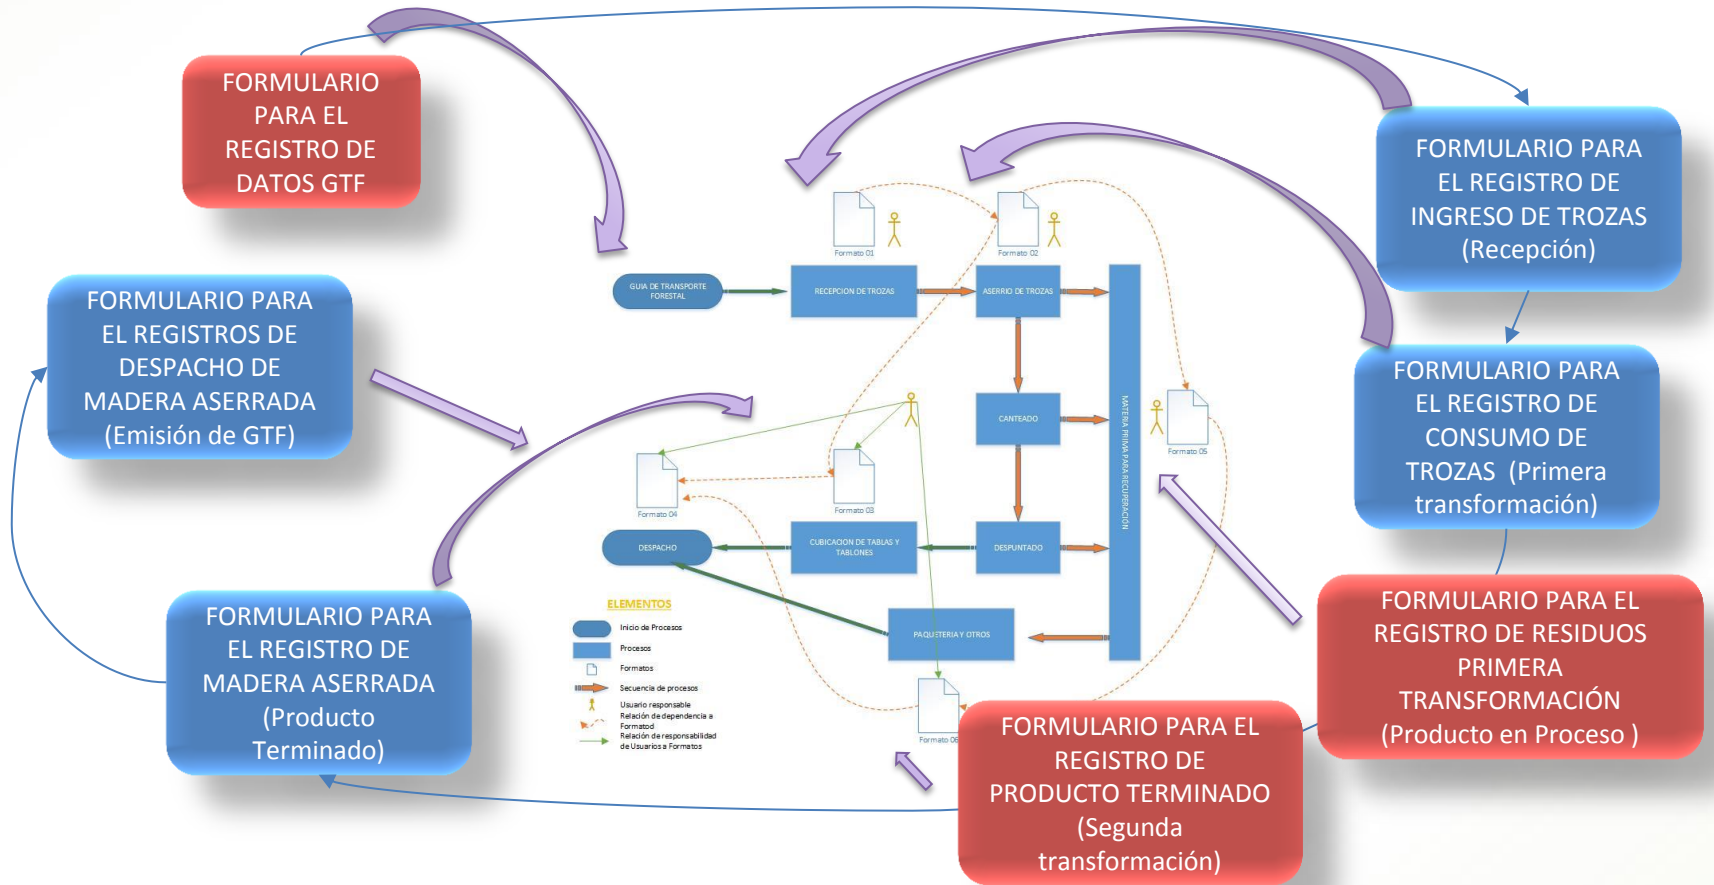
FORMULARIO PARA EL REGISTRO DE DATOS GTF

FORMULARIO PARA EL REGISTRO DE INGRESO DE TROZAS (Recepción)

FORMULARIO PARA EL REGISTROS DE DESPACHO DE MADERA ASERRADA (Emisión de GTF)

FORMULARIO PARA EL REGISTRO DE CONSUMO DE TROZAS (Primera transformación)

FORMULARIO PARA EL REGISTRO DE RESIDUOS PRIMERA TRANSFORMACIÓN (Producto en Proceso )

FORMULARIO PARA EL REGISTRO DE MADERA ASERRADA (Producto Terminado)

FORMULARIO PARA EL REGISTRO DE PRODUCTO TERMINADO (Segunda transformación)

Formato 01
Formato 02
GUIA DE TRANSPORTE FORESTAL
RECEPCION DE TROZAS
ASERRIO DE TROZAS
MATERIA PRIMA PARA RECUPERACION
CANTEADO
Formato 05
Formato 04
Formato 03
DESPACHO
CUBICACION DE TABLAS Y TABLONES
DESPUNTADO
PAQUETERIA Y OTROS
Formato 06

ELEMENTOS
Inicio de Procesos
Procesos
Formatos
Secuencia de procesos
Usuario responsable
Relación de dependencia a Formatod
Relación de responsabilidad de Usuarios a Formatos